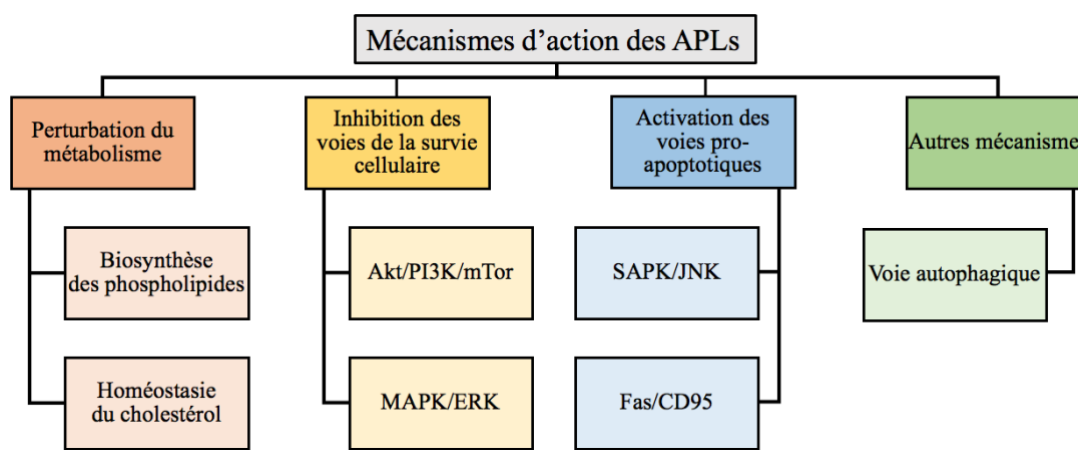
Mécanismes d’action des APLs

Perturbation du métabolisme

Biosynthèse des phospholipides

Homéostasie du cholestérol

Inhibition des voies de la survie cellulaire

Akt/PI3K/mTor

MAPK/ERK

Activation des voies pro-apoptotiques

SAPK/JNK

Fas/CD95

Autres mécanisme

Voie autophagique